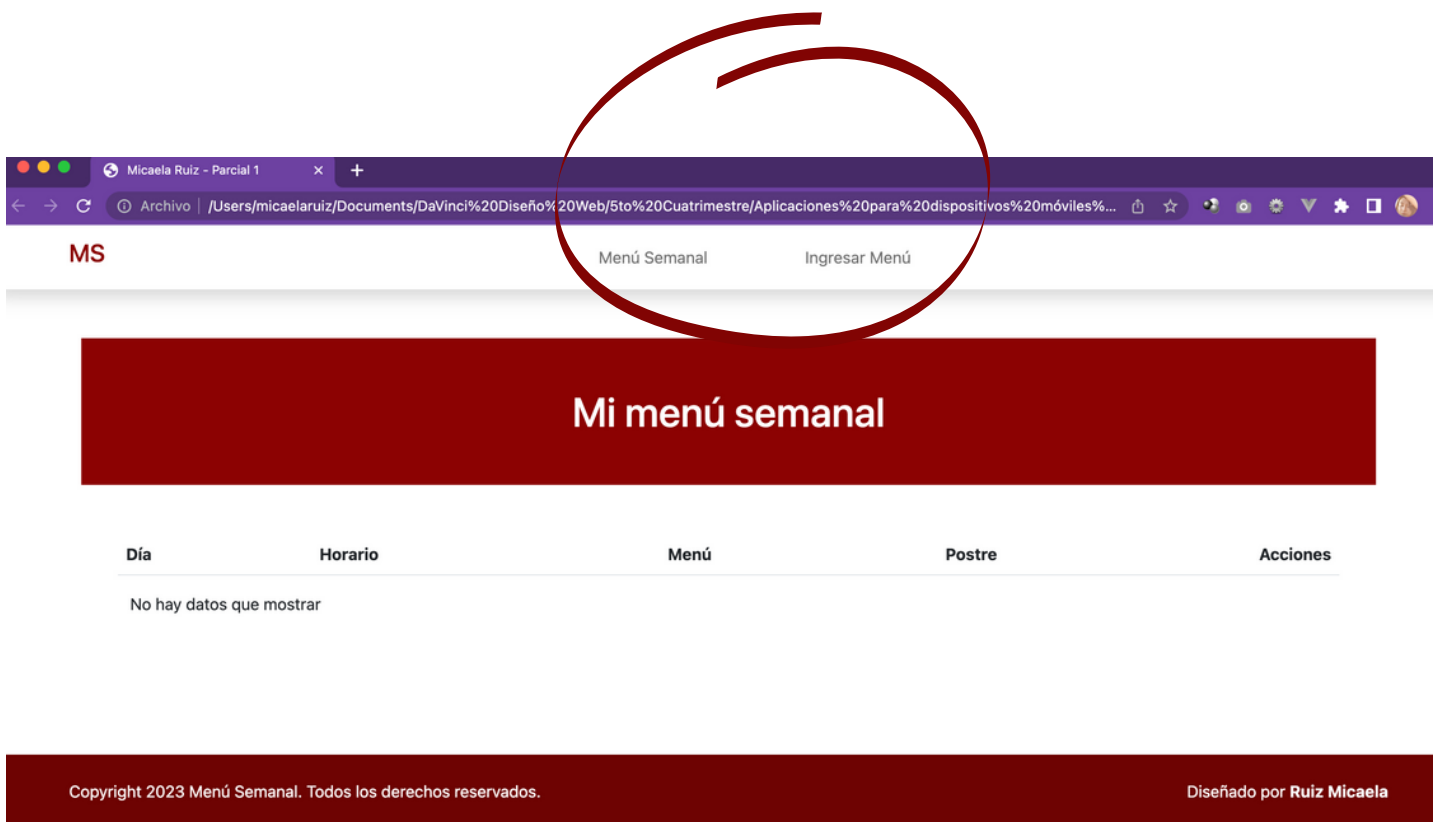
Micaela Ruiz - Parcial 1 ×

Archivo | /Users/micaelaruiz/Documents/DaVinci%20Diseño%20Web/5to%20Cuatrimestre/Aplicaciones%20para%20dispositivos%20móviles%...

MS

Menú Semanal

Ingresar Menú

Mi menú semanal

| Día | Horario | Menú | Postre | Acciones |
|---|---|---|---|---|
| No hay datos que mostrar | | | | |

Copyright 2023 Menú Semanal. Todos los derechos reservados.

Diseñado por **Ruiz Micaela**